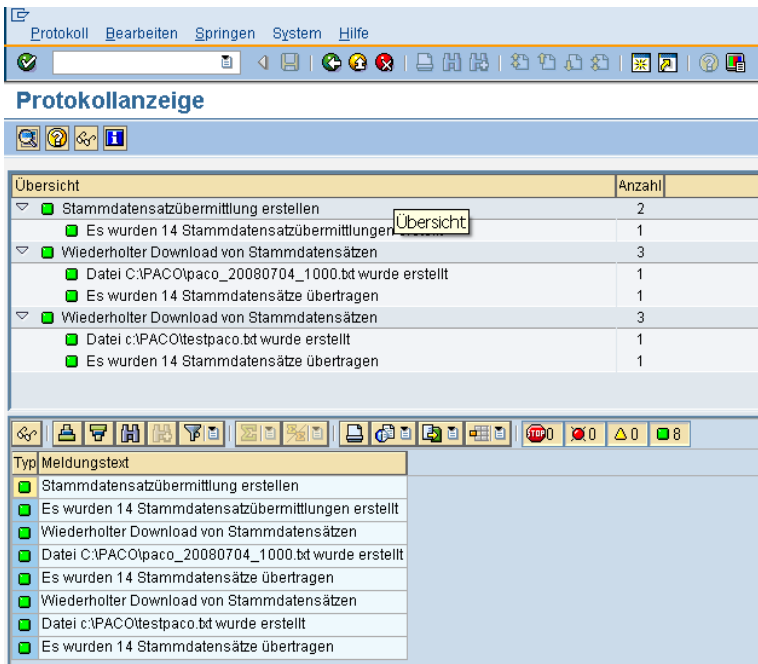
Protokoll Bearbeiten Springen System Hilfe

Protokollanzeige

| Übersicht | Anzahl |
|---|---|
| Stammdatensatzübermittlung erstellen | 2 |
| Es wurden 14 Stammdatensatzübermittlungen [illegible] | 1 |
| Wiederholter Download von Stammdatensätzen | 3 |
| Datei C:\PACO\paco_20080704_1000.txt wurde erstellt | 1 |
| Es wurden 14 Stammdatensätze übertragen | 1 |
| Wiederholter Download von Stammdatensätzen | 3 |
| Datei c:\PACO\testpaco.txt wurde erstellt | 1 |
| Es wurden 14 Stammdatensätze übertragen | 1 |

Übersicht

0 0 0 8

| Typ | Meldungstext |
|---|---|
| | Stammdatensatzübermittlung erstellen |
| | Es wurden 14 Stammdatensatzübermittlungen erstellt |
| | Wiederholter Download von Stammdatensätzen |
| | Datei C:\PACO\paco_20080704_1000.txt wurde erstellt |
| | Es wurden 14 Stammdatensätze übertragen |
| | Wiederholter Download von Stammdatensätzen |
| | Datei c:\PACO\testpaco.txt wurde erstellt |
| | Es wurden 14 Stammdatensätze übertragen |